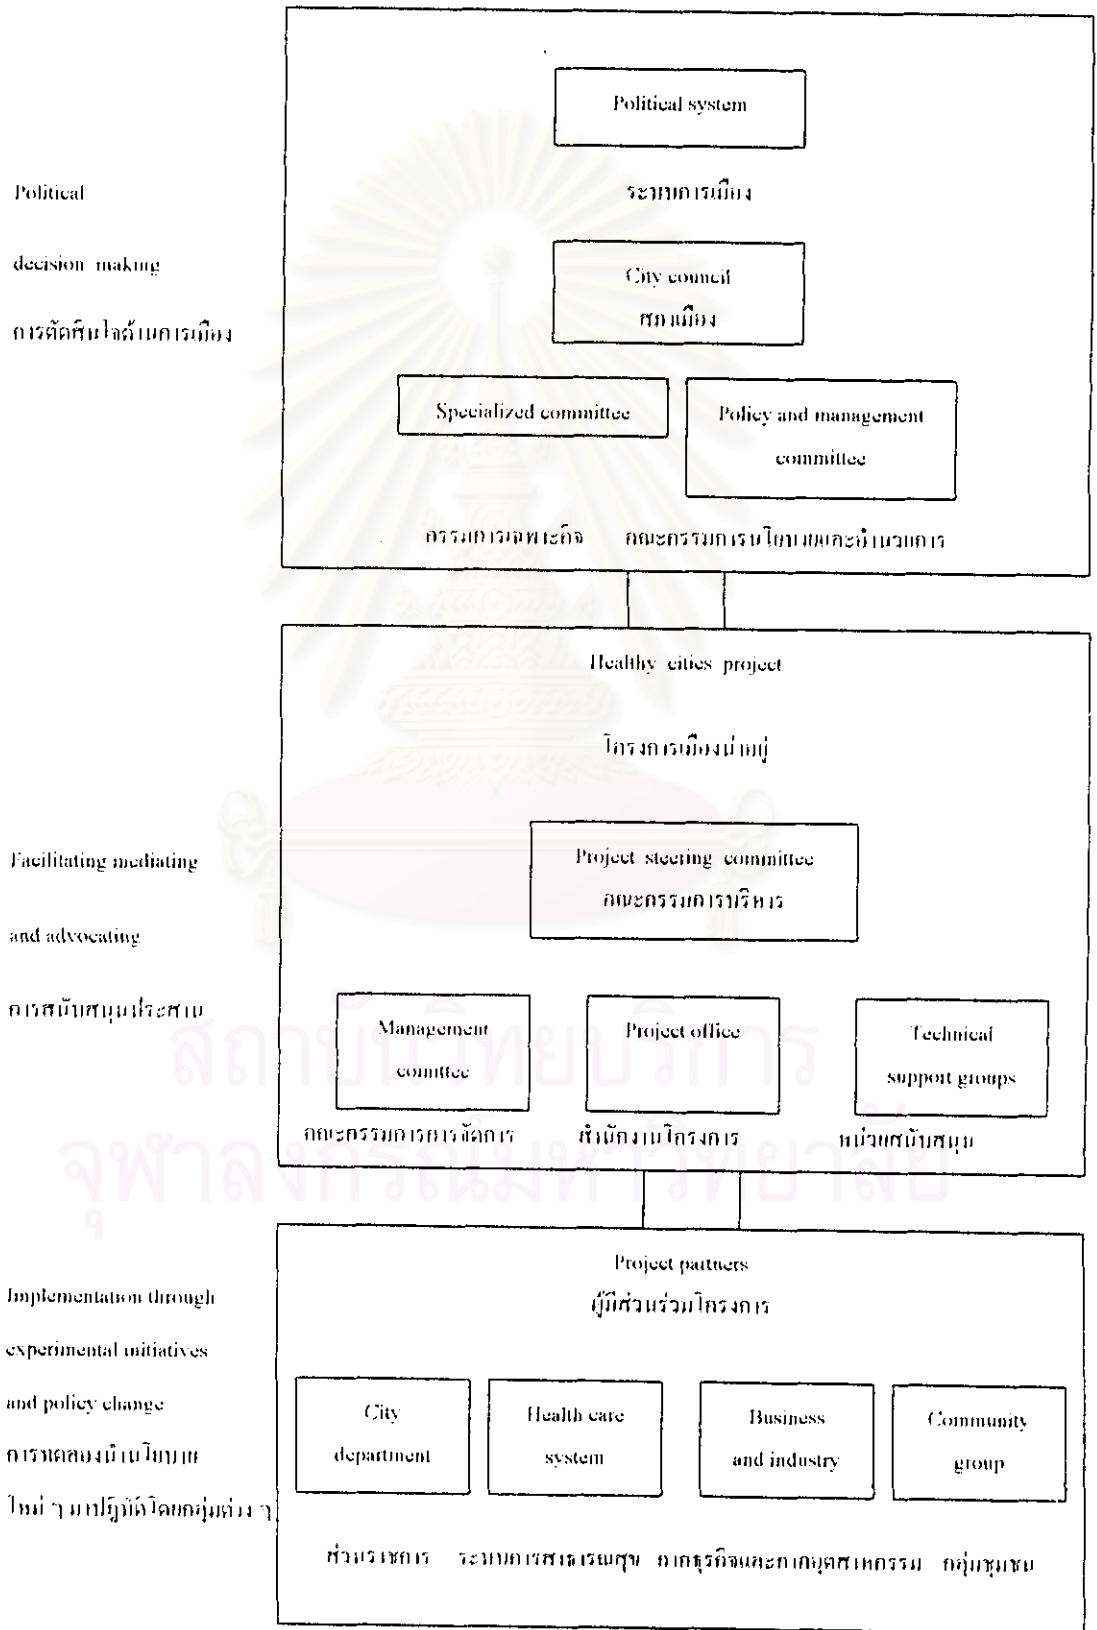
Political system

ระบบการเมือง

Political

decision making

การตัดสินใจด้านการเมือง

City council
สภาเมือง

Specialized committee

Policy and management committee

กรรมการเฉพาะกิจ

คณะกรรมการนโยบายและอำนวยการ

Healthy cities project

โครงการเมืองน่าอยู่

Facilitating mediating

and advocating

การสนับสนุนประสาน

Project steering committee
คณะกรรมการบริหาร

Management committee

Project office

Technical support groups

คณะกรรมการการจัดการ

สำนักงานโครงการ

หน่วยสนับสนุน

Project partners
ผู้มีส่วนร่วมโครงการ

Implementation through

experimental initiatives

and policy change

การทดลองนำนโยบาย

ใหม่ ๆ มาปฏิบัติโดยกลุ่มต่าง ๆ

City department

Health care system

Business and industry

Community group

ส่วนราชการ

ระบบการสาธารณสุข

ภาคธุรกิจและภาคอุตสาหกรรม

กลุ่มชุมชน